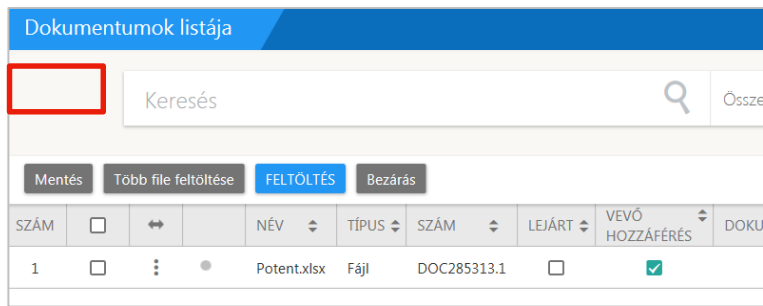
Dokumentumok listája

Keresés

Össze

Mentés | Több file feltöltése | FELTÖLTÉS | Bezárás

| SZÁM | | ↔ | | NÉV | TÍPUS | SZÁM | LEJÁRT | VEVŐ HOZZÁFÉRÉS | DOKU |
|---|---|---|---|---|---|---|---|---|---|
| 1 | | ⋮ | | Potent.xlsx | Fájl | DOC285313.1 | | ✓ | |